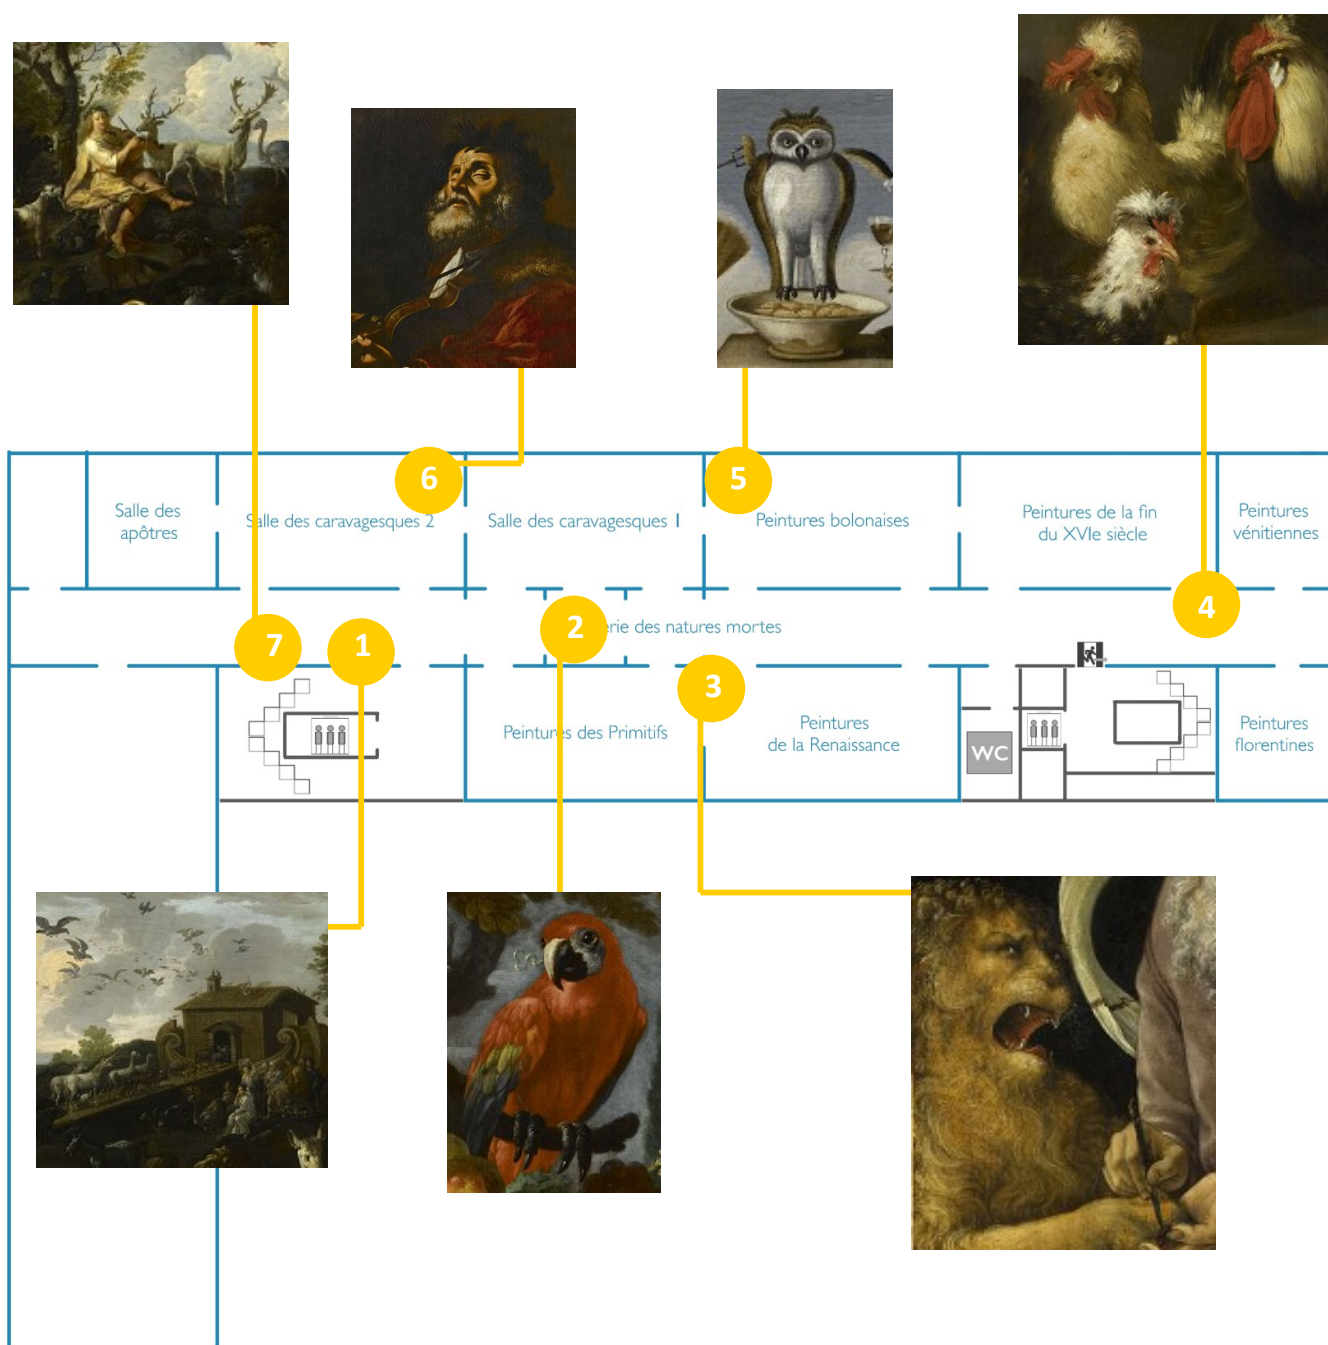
Salle des apôtres

Salle des caravagesques 2

6

Salle des caravagesques I

5

Peintures bolonaises

Peintures de la fin du XVIe siècle

Peintures vénitiennes

7

1

2

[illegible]rie des natures mortes

4

3

Peintures des Primitifs

Peintures de la Renaissance

WC

Peintures florentines